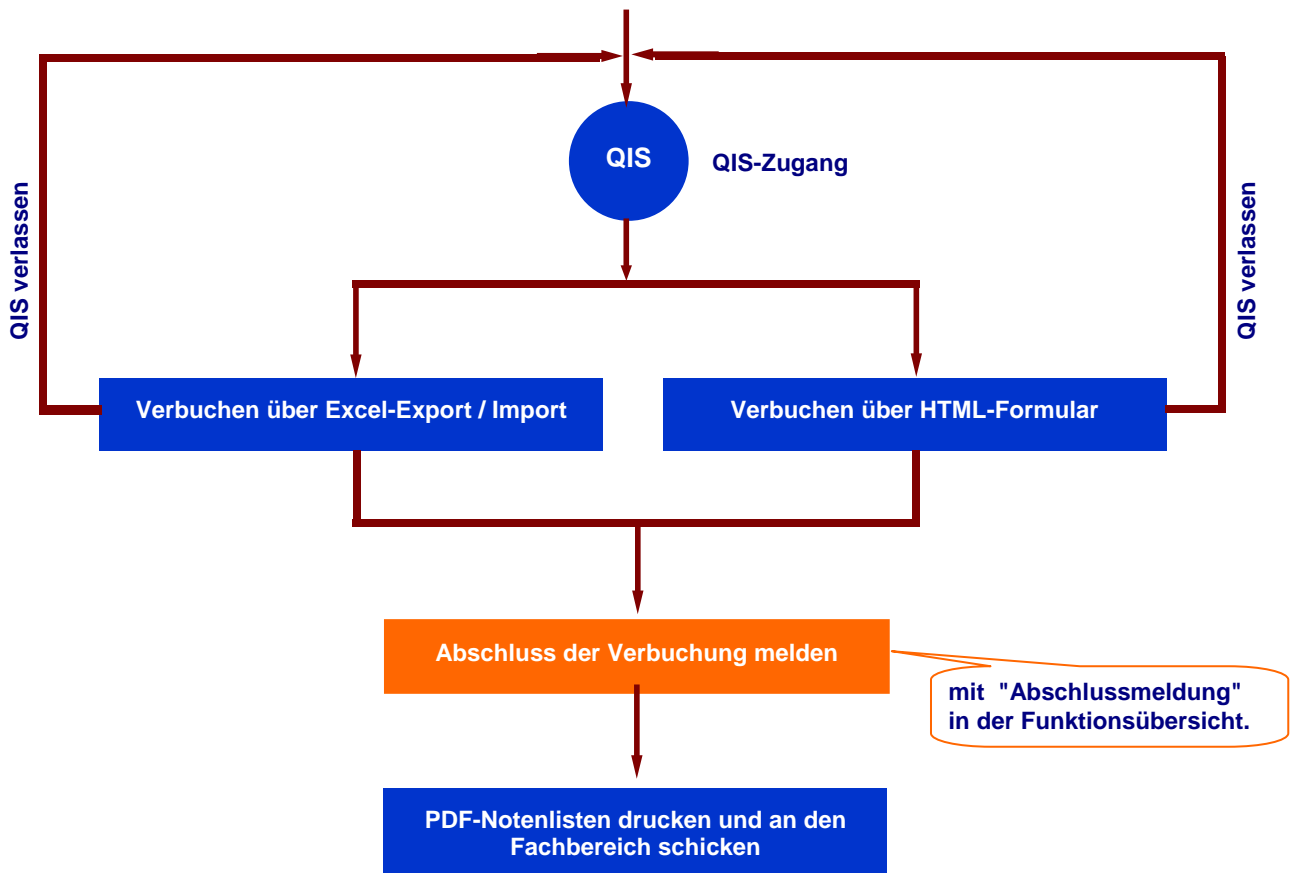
QIS

QIS-Zugang

QIS verlassen

QIS verlassen

Verbuchen über Excel-Export / Import

Verbuchen über HTML-Formular

Abschluss der Verbuchung melden

mit "Abschlussmeldung" in der Funktionsübersicht.

PDF-Notenlisten drucken und an den Fachbereich schicken